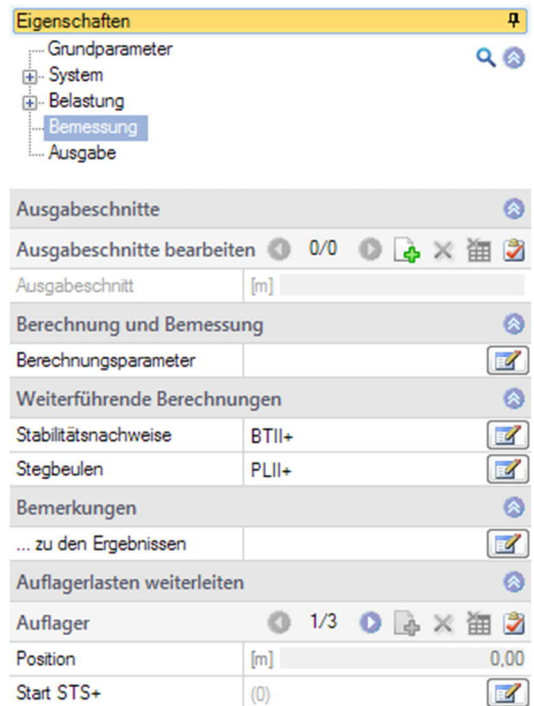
Eigenschaften

Grundparameter
System
Belastung
Bemessung
Ausgabe

Ausgabeschnitte

Ausgabeschnitte bearbeiten 0/0

Ausgabeschnitt [m]

Berechnung und Bemessung

Berechnungsparameter

Weiterführende Berechnungen

Stabilitätsnachweise BTII+

Stegbeulen PLII+

Bemerkungen

... zu den Ergebnissen

Auflagerlasten weiterleiten

Auflager 1/3

Position [m] 0,00

Start STS+ (0)